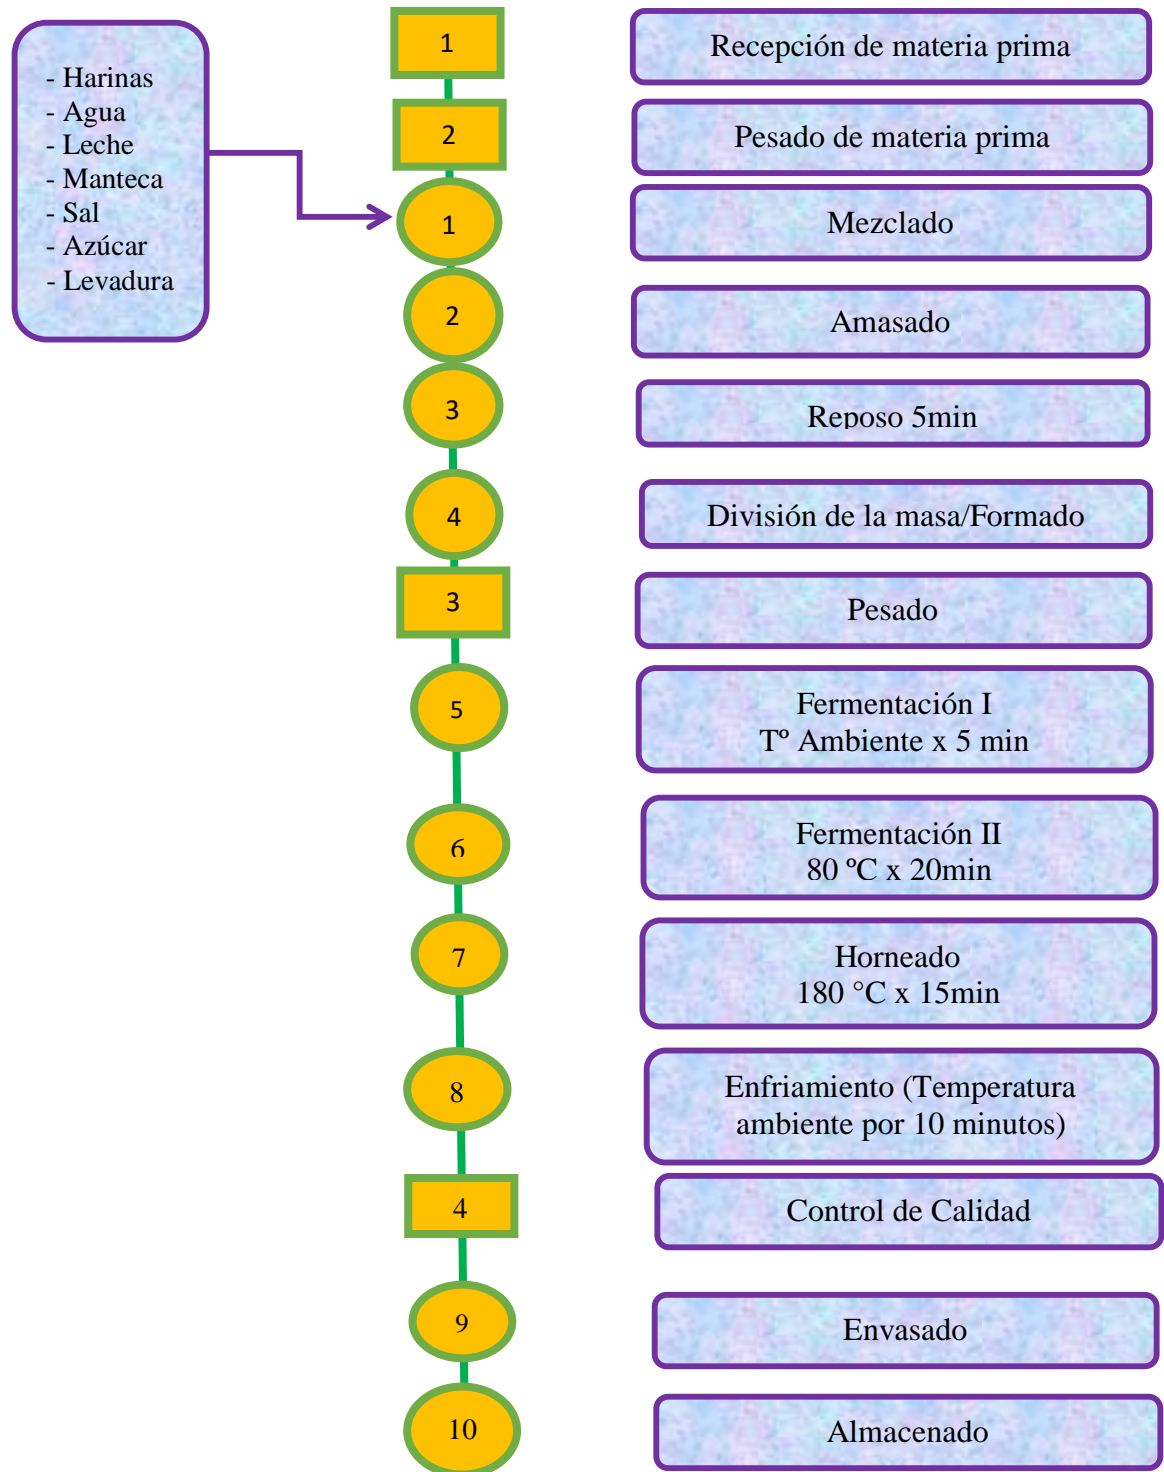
- Harinas
- Agua
- Leche
- Manteca
- Sal
- Azúcar
- Levadura

1 Recepción de materia prima

2 Pesado de materia prima

1 Mezclado

2 Amasado

3 Reposo 5min

4 División de la masa/Formado

3 Pesado

5 Fermentación I
Tº Ambiente x 5 min

6 Fermentación II
80 ºC x 20min

7 Horneado
180 °C x 15min

8 Enfriamiento (Temperatura ambiente por 10 minutos)

4 Control de Calidad

9 Envasado

10 Almacenado